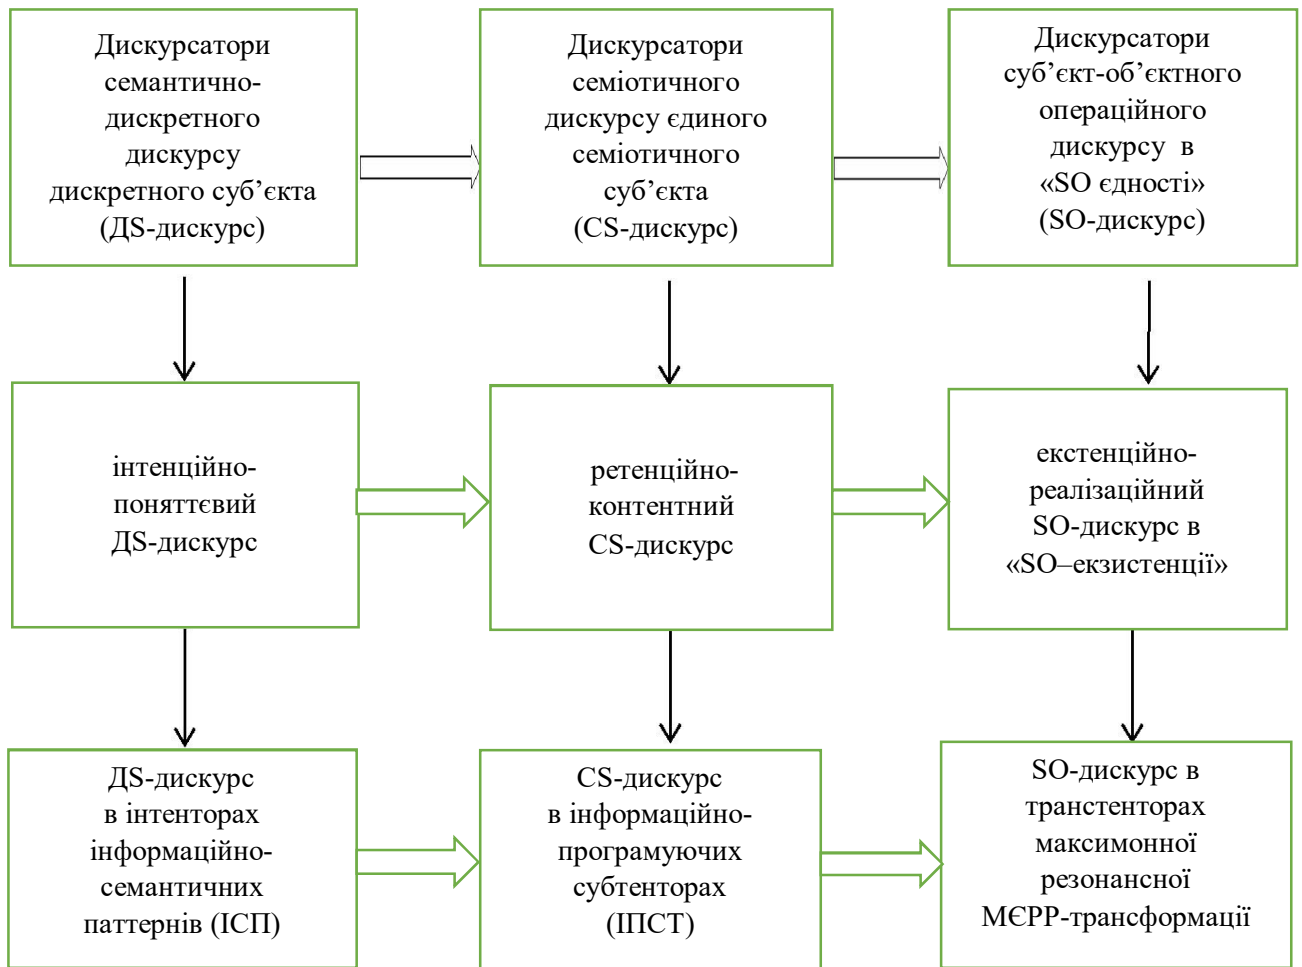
Дискурсатори семантично-дискретного дискурсу дискретного суб’єкта (ДS-дискурс)

Дискурсатори семіотичного дискурсу єдиного семіотичного суб’єкта (CS-дискурс)

Дискурсатори суб’єкт-об’єктного операційного дискурсу в «SO єдності» (SO-дискурс)

інтенційно-поняттєвий ДS-дискурс

ретенційно-контентний CS-дискурс

екстенційно-реалізаційний SO-дискурс в «SO–екзистенції»

ДS-дискурс в інтенторах інформаційно-семантичних паттернів (ІСП)

CS-дискурс в інформаційно-програмуючих субтенторах (ІПСТ)

SO-дискурс в транстенторах максимонної резонансної МЄРР-трансформації